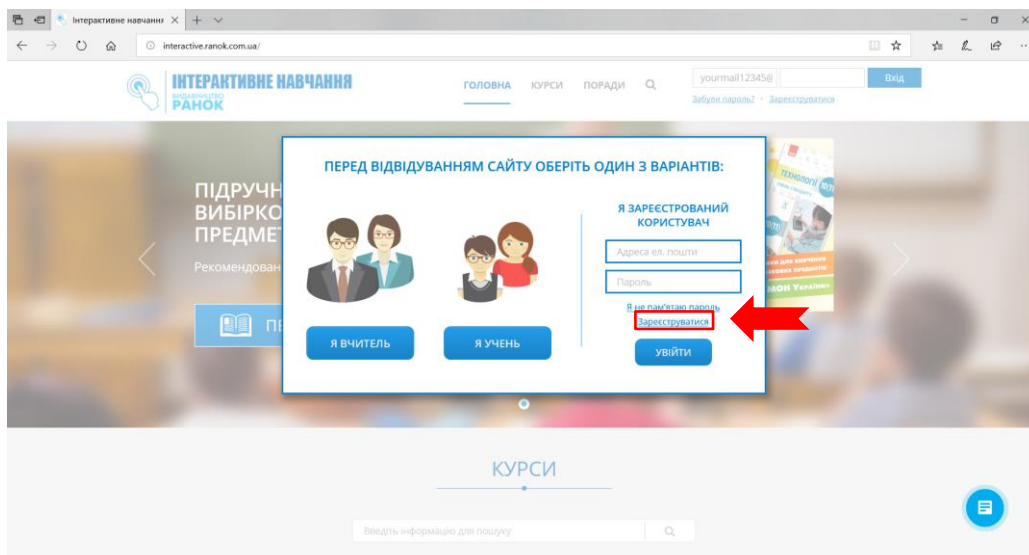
Інтерактивне навчання ×

interactive.ranok.com.ua/

ІНТЕРАКТИВНЕ НАВЧАННЯ
ВИДАВНИЦТВО РАНОК

ГОЛОВНА КУРСИ ПОРАДИ

yourmail12345@

Вхід

Забули пароль? • Зареєструватися

ПІДРУЧН
ВИБІРКО
ПРЕДМЕТ

Рекомендован

ПЕРЕД ВІДВІДУВАННЯМ САЙТУ ОБЕРІТЬ ОДИН З ВАРІАНТІВ:

Я ВЧИТЕЛЬ

Я УЧЕНЬ

Я ЗАРЕЄСТРОВАНИЙ КОРИСТУВАЧ

Адреса ел. пошти

Пароль

Я не пам'ятаю пароль

Зареєструватися

УВІЙТИ

КУРСИ

Введіть інформацію для пошуку